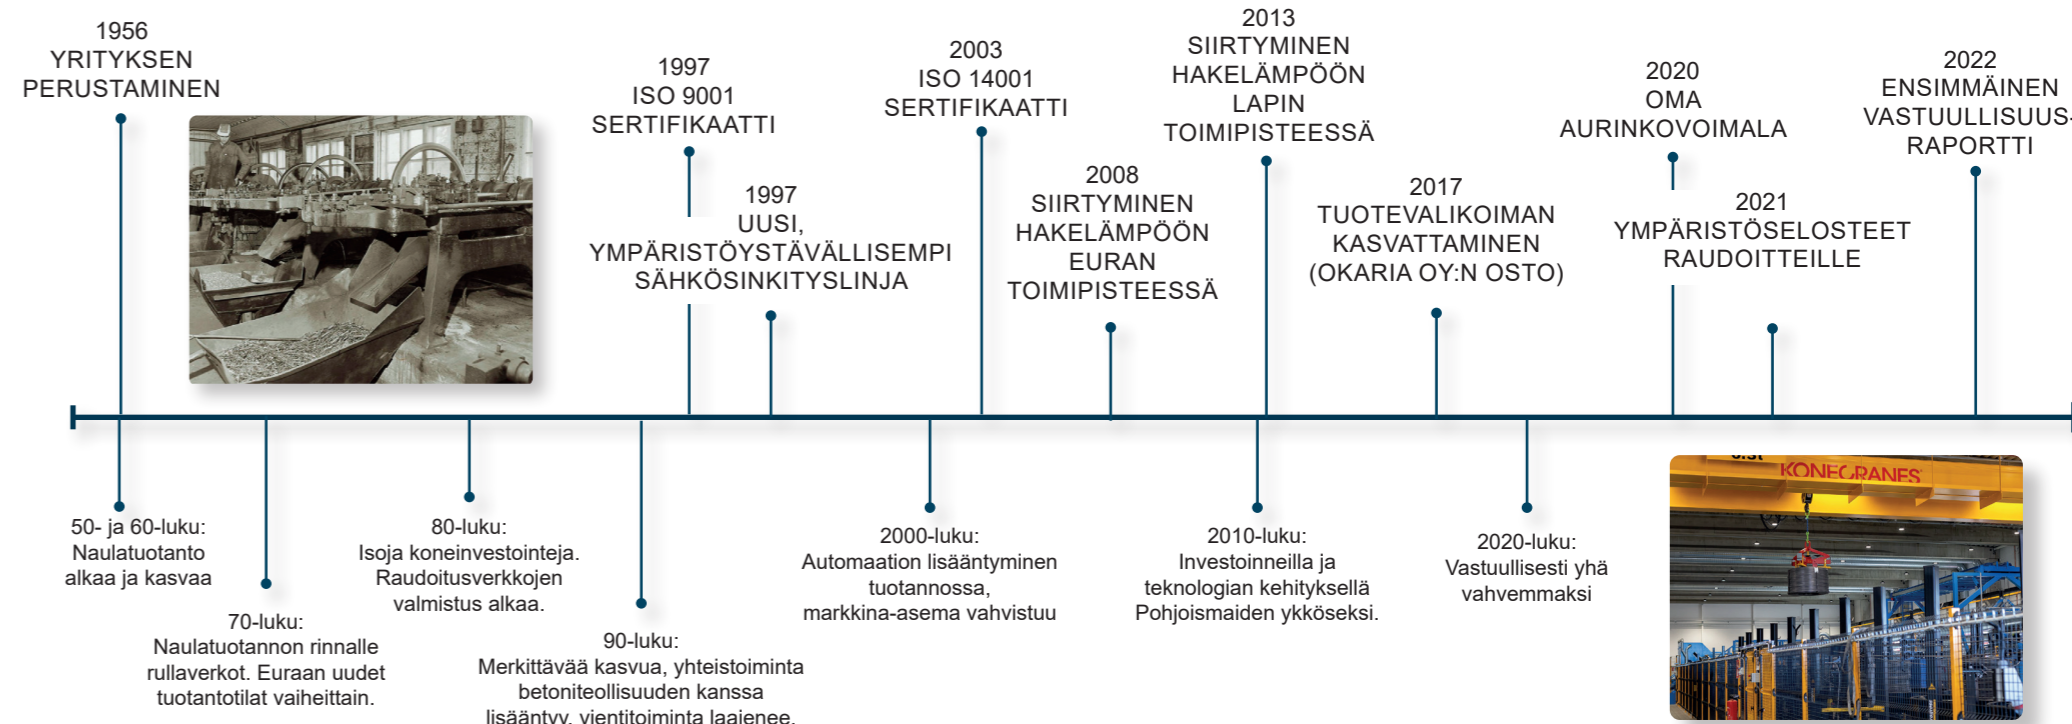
1956
YRITYKSEN
PERUSTAMINEN

1997
ISO 9001
SERTIFIKAATTI

1997
UUSI,
YMPÄRISTÖYSTÄVÄLLISEMPI
SÄHKÖSINKITYSLINJA

2003
ISO 14001
SERTIFIKAATTI

2008
SIIRTYMINEN
HAKELÄMPÖÖN
EURAN
TOIMIPISTEESSÄ

2013
SIIRTYMINEN
HAKELÄMPÖÖN
LAPIN
TOIMIPISTEESSÄ

2017
TUOTEVALIKOIMAN
KASVATTAMINEN
(OKARIA OY:N OSTO)

2020
OMA
AURINKOVOIMALA

2021
YMPÄRISTÖSELOSTEET
RAUDOITTEILLE

2022
ENSIMMÄINEN
VASTUULLISUUS-
RAPORTTI

50- ja 60-luku:
Naulatuotanto
alkaa ja kasvaa

70-luku:
Naulatuotannon rinnalle
rullaverkot. Euraan uudet
tuotantotilat vaiheittain.

80-luku:
Isoja koneinvestointeja.
Raudoitusverkkojen
valmistus alkaa.

90-luku:
Merkittävää kasvua, yhteistoiminta
betoniteollisuuden kanssa
lisääntyy, vientitoiminta laajenee.

2000-luku:
Automaation lisääntyminen
tuotannossa,
markkina-asema vahvistuu

2010-luku:
Investoinneilla ja
teknologian kehityksellä
Pohjoismaiden ykköseksi.

2020-luku:
Vastuullisesti yhä
vahvemmaksi

KONECRANES